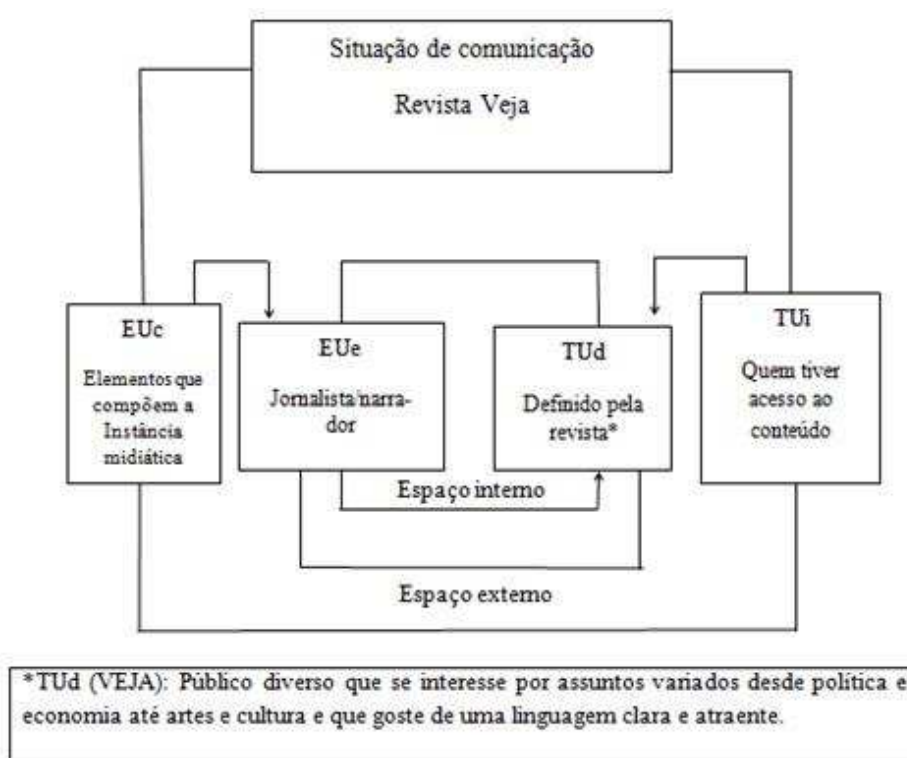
Situação de comunicação

Revista Veja

EUc

Elementos que compõem a Instância midiática

EUe

Jornalista/narrador

TUd

Definido pela revista*

TUi

Quem tiver acesso ao conteúdo

Espaço interno

Espaço externo

*TUd (VEJA): Público diverso que se interesse por assuntos variados desde política e economia até artes e cultura e que goste de uma linguagem clara e atraente.